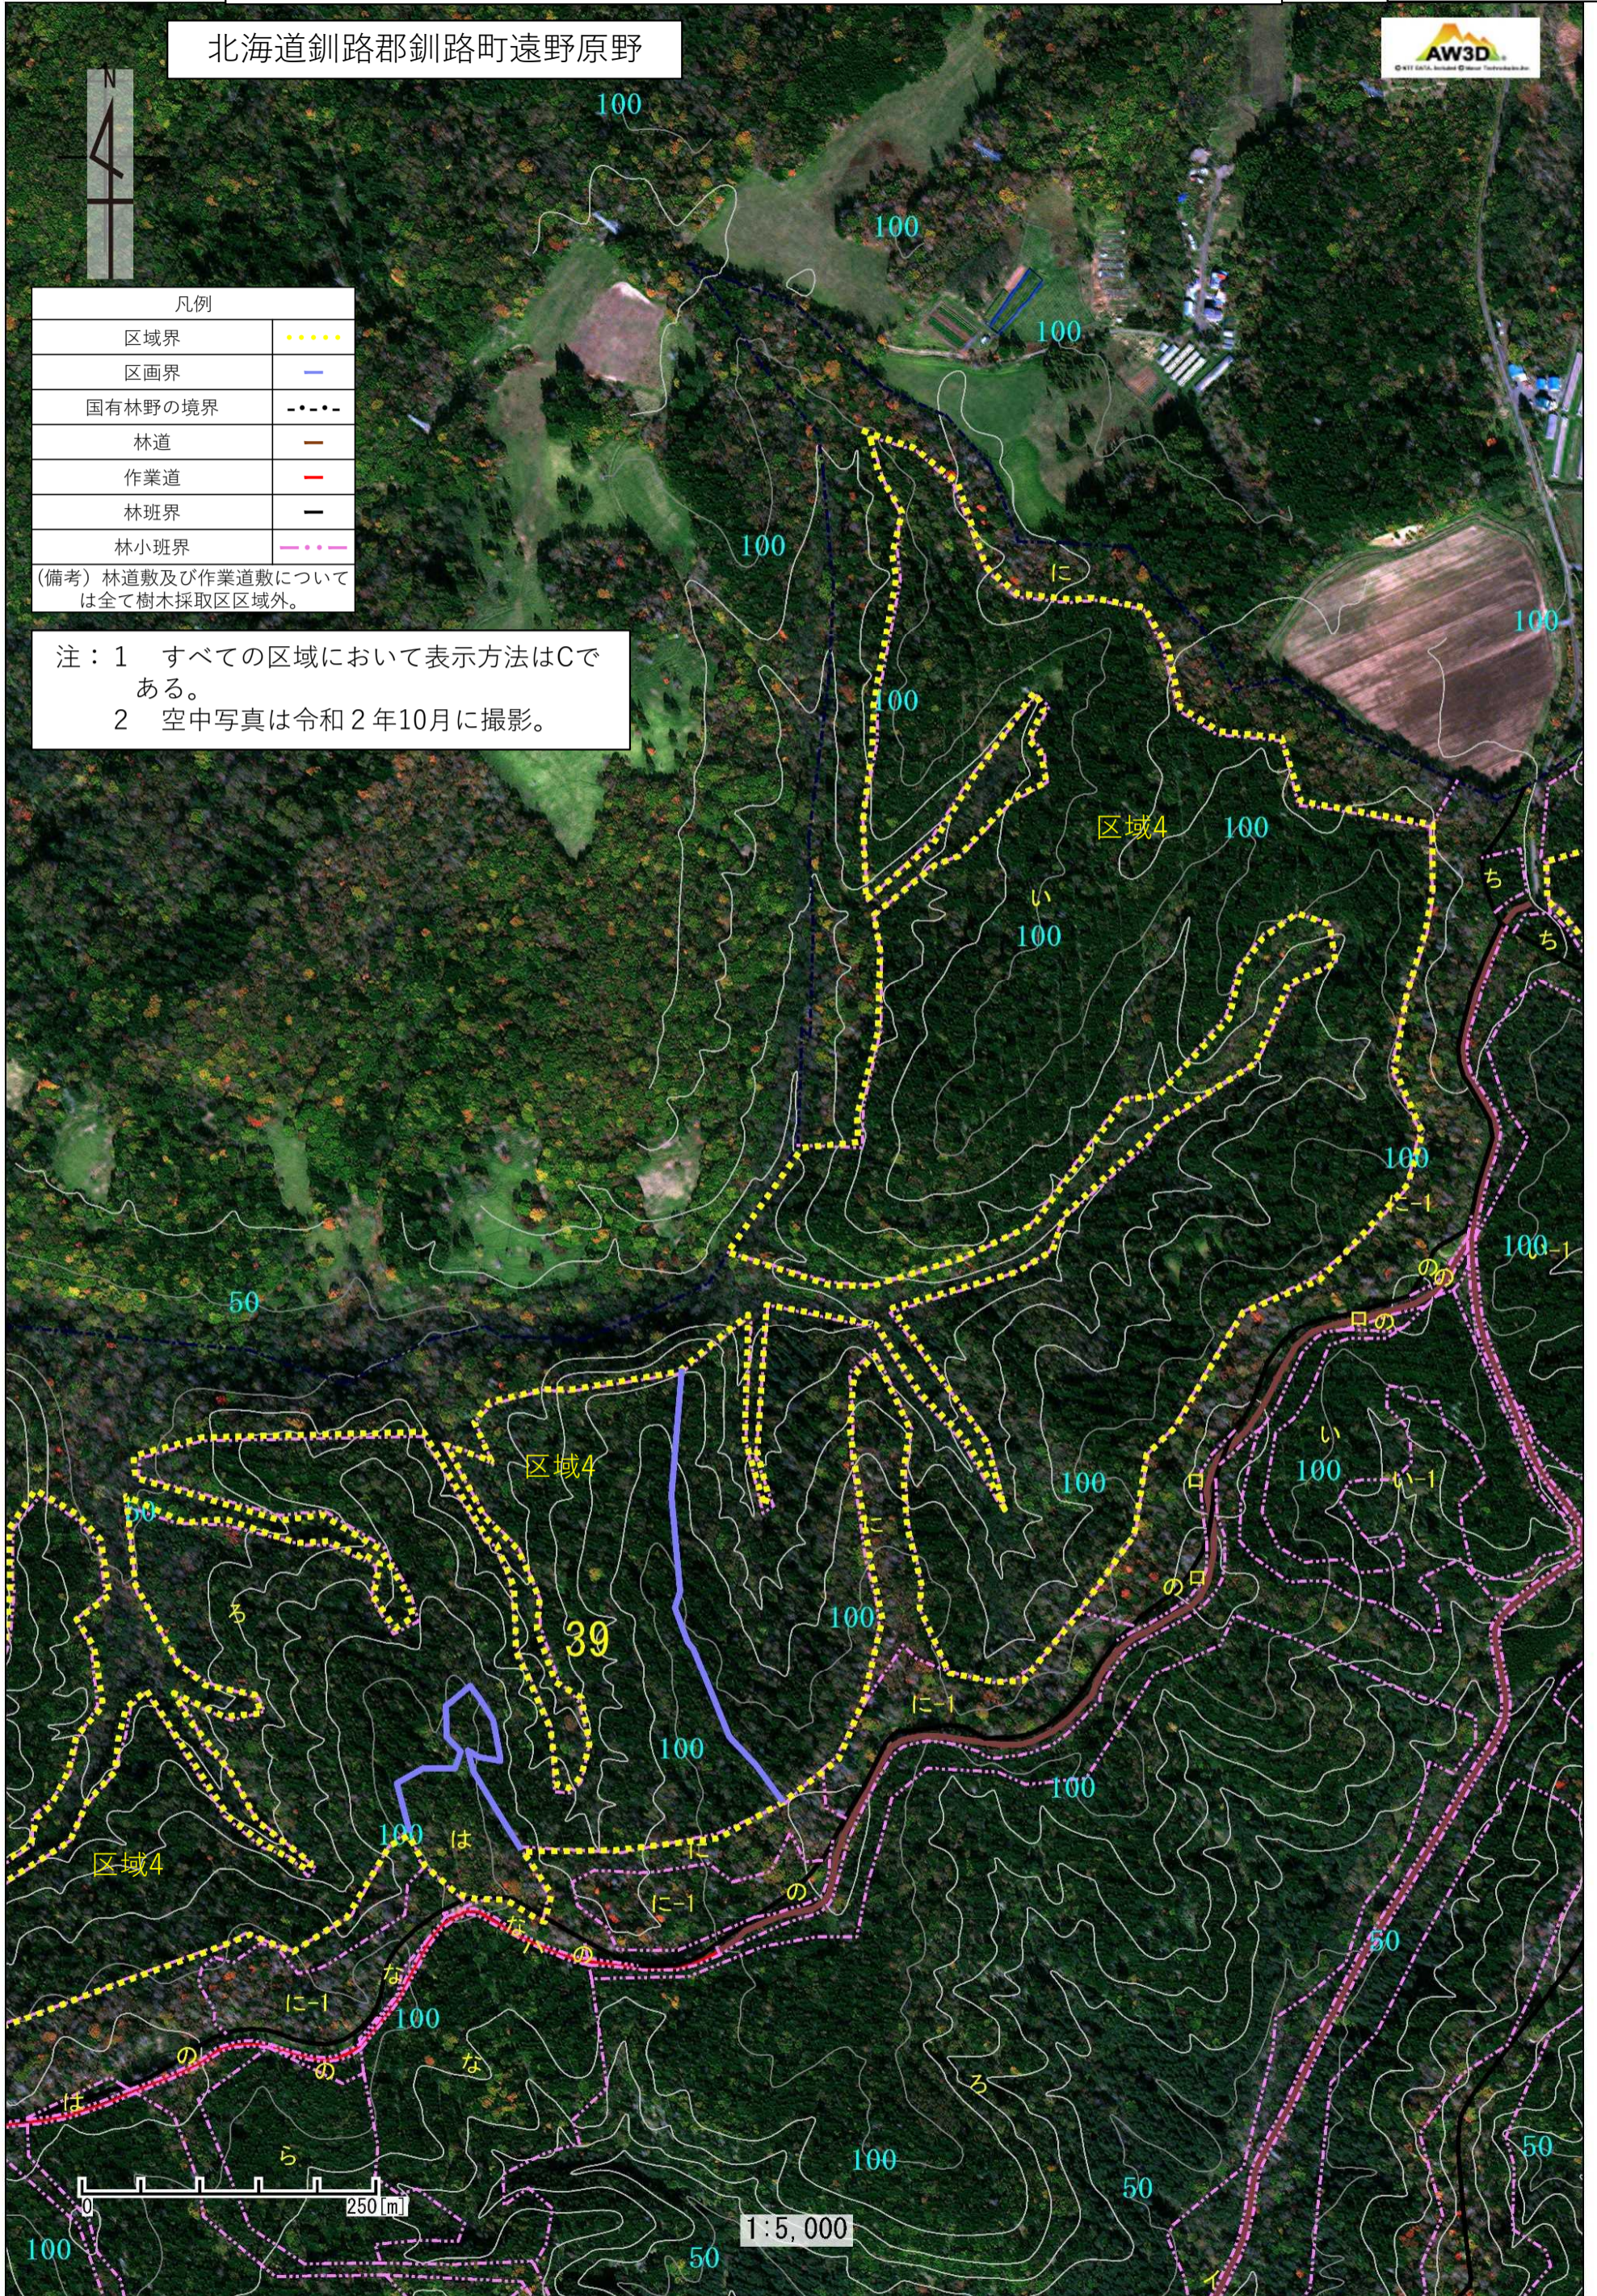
北海道釧路郡釧路町遠野原野

N

AW3D

| 凡例 | |
|---|---|
| 区域界 | |
| 区画界 | |
| 国有林野の境界 | |
| 林道 | |
| 作業道 | |
| 林班界 | |
| 林小班界 | |

(備考) 林道敷及び作業道敷については全て樹木採取区域外。

注：1　すべての区域において表示方法はCである。
2　空中写真は令和２年10月に撮影。

100
100
100
100
100
100
に
区域4
100
い
100
ち
ち
100
に-1
100-1
の
ロの
い
100
い-1
ロ
100
区域4
100
50
50
ろ
39
の口
100
に-1
100
100
100
は
区域4
の
に-1
の
な
に-1
100
な
の
は
め
ろ
ら
100
50
50
50
0
250 m
1:5,000
100
50